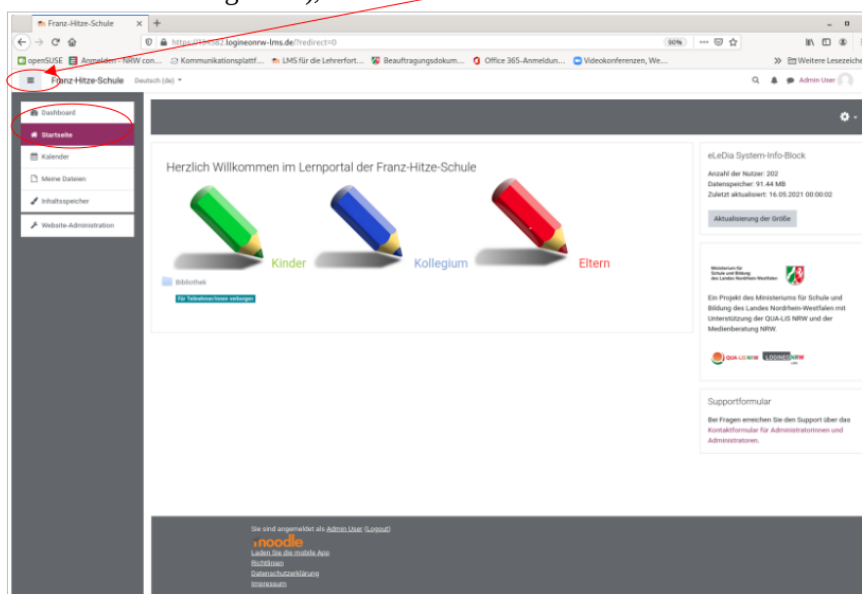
gen „

Franz-Hitze-Schule

https://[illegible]582.logineonrw-lms.de/?redirect=0

90%

openSUSE
Anmelden - NRW con...
Kommunikationsplattf...
LMS für die Lehrerfort...
Beauftragungsdokum...
Office 365-Anmeldun...
Videokonferenzen, We...
Weitere Lesezeiche

Franz-Hitze-Schule
Deutsch (de)
Admin User

Dashboard
Startseite
Kalender
Meine Dateien
Inhaltsspeicher
Website-Administration

Herzlich Willkommen im Lernportal der Franz-Hitze-Schule

Kinder
Kollegium
Eltern

Bibliothek

Für Teilnehmer/innen verborgen

eLeDia System-Info-Block

Anzahl der Nutzer: 202
Datenspeicher: 91.44 MB
Zuletzt aktualisiert: 16.05.2021 00:00:02

Aktualisierung der Größe

Ministerium für Schule und Bildung des Landes Nordrhein-Westfalen

Ein Projekt des Ministeriums für Schule und Bildung des Landes Nordrhein-Westfalen mit Unterstützung der QUA-LiS NRW und der Medienberatung NRW.

QUA-LiS NRW
LOGINEO NRW

Supportformular

Bei Fragen erreichen Sie den Support über das Kontaktformular für Administratorinnen und Administratoren.

Sie sind angemeldet als Admin User (Logout)
moodle
Laden Sie die mobile App
Richtlinien
Datenschutzerklärung
Impressum